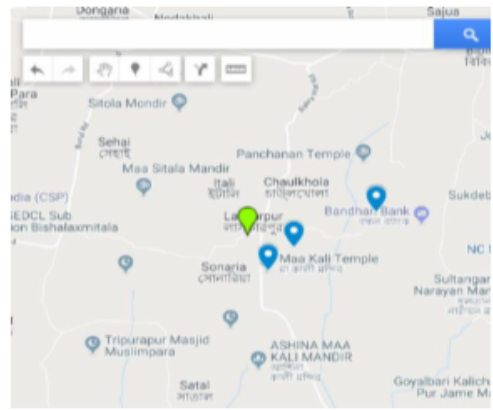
Dongaria
Sajua
Para
Sitola Mondir
Sehai
সেহাই
Maa Sitala Mandir
Panchanan Temple
Itali
ইটালি
Chaulkhola
চাউলখোলা
Sukdeb
dia (CSP)
EDCL Sub
ion Bishalaxmitala
La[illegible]rpur
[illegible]
Bandhan Bank
NC
Maa Kali Temple
মা কালী মন্দির
Sonaria
সোনারিয়া
Sultangan
Narayan M
Tripurapur Masjid
Muslimpara
ASHINA MAA
KALI MANDIR
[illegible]
Satal
সাতাল
Goyalbari Kalich
Pur Jame M